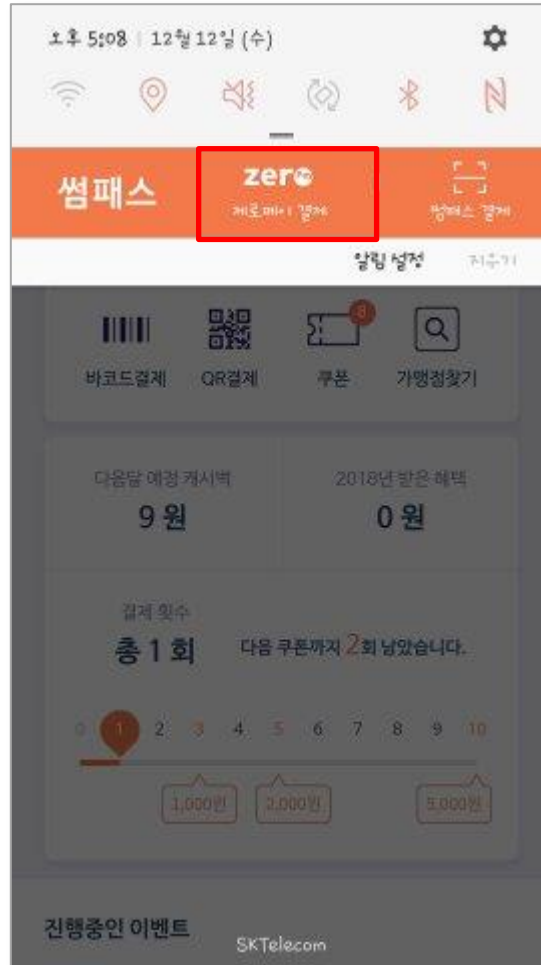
오후 5:08 | 12월 12일 (수)

썸패스

zero
제로페이 결제

썸패스 결제

알림 설정 지우기

바코드결제 QR결제 8 쿠폰 가맹점찾기

다음달 예정 캐시백
9 원

2018년 받은 혜택
0 원

결제 횟수
총 1 회

다음 쿠폰까지 2회 남았습니다.

0 1 2 3 4 5 6 7 8 9 10

1,000원 2,000원 5,000원

진행중인 이벤트

SKTelecom